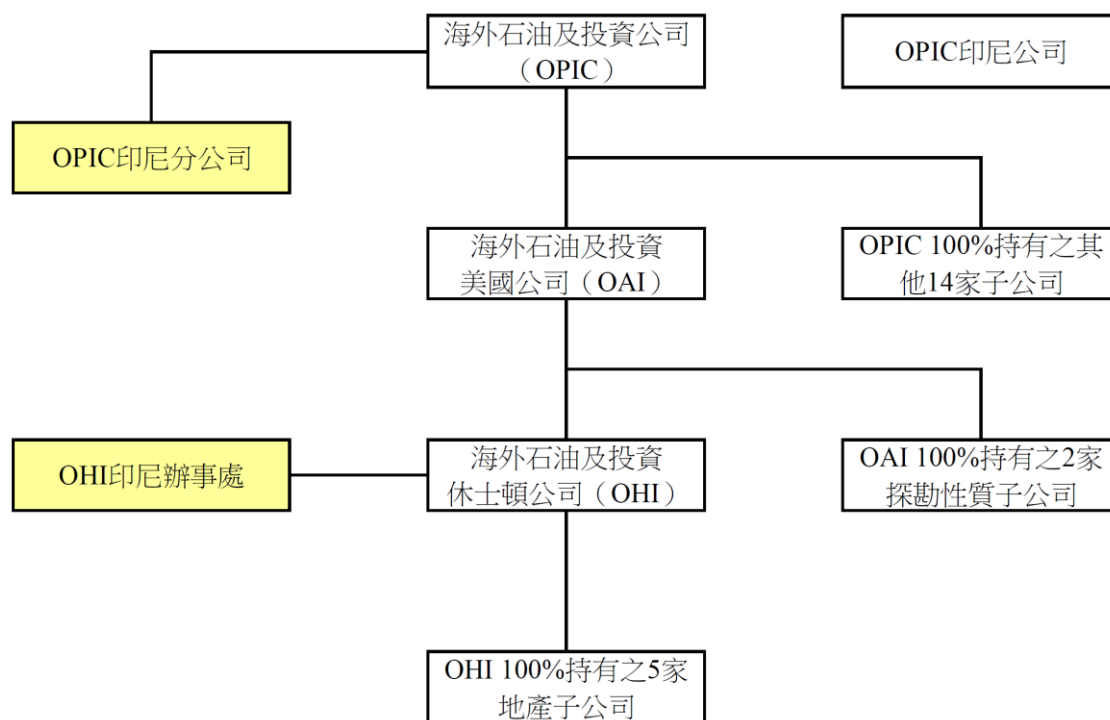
海外石油及投資公司（OPIC）

OPIC印尼公司

OPIC印尼分公司

海外石油及投資美國公司（OAI）

OPIC 100%持有之其他14家子公司

OHI印尼辦事處

海外石油及投資休士頓公司（OHI）

OAI 100%持有之2家探勘性質子公司

OHI 100%持有之5家地產子公司